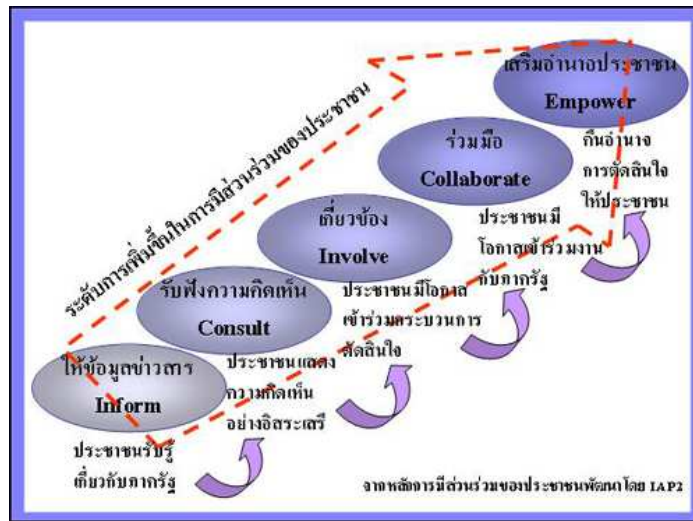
ระดับการเพิ่มขึ้นในการมีส่วนร่วมของประชาชน

เสริมอำนาจประชาชน
Empower
คืนอำนาจการตัดสินใจให้ประชาชน

ร่วมมือ
Collaborate
ประชาชนมีโอกาสเข้าร่วมงานกับภาครัฐ

เกี่ยวข้อง
Involve
ประชาชนมีโอกาสเข้าร่วมกระบวนการตัดสินใจ

รับฟังความคิดเห็น
Consult
ประชาชนแสดงความคิดเห็นอย่างอิสระเสรี

ให้ข้อมูลข่าวสาร
Inform
ประชาชนรับรู้เกี่ยวกับภาครัฐ

จากหลักการมีส่วนร่วมของประชาชนพัฒนาโดย IAP2